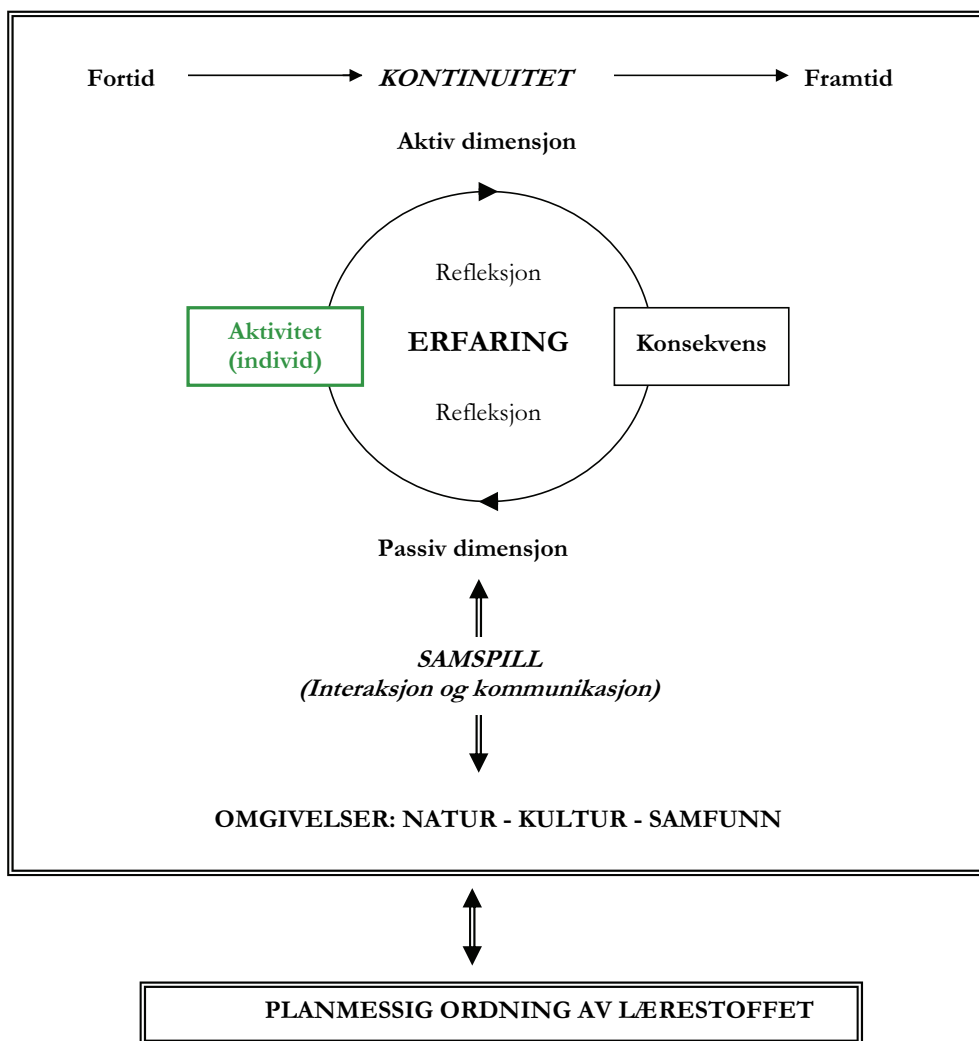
Fortid KONTINUITET Framtid

Aktiv dimensjon

Refleksjon

Aktivitet (individ)

ERFARING

Konsekvens

Refleksjon

Passiv dimensjon

SAMSPILL
(Interaksjon og kommunikasjon)

OMGIVELSER: NATUR - KULTUR - SAMFUNN

PLANMESSIG ORDNING AV LÆRESTOFFET